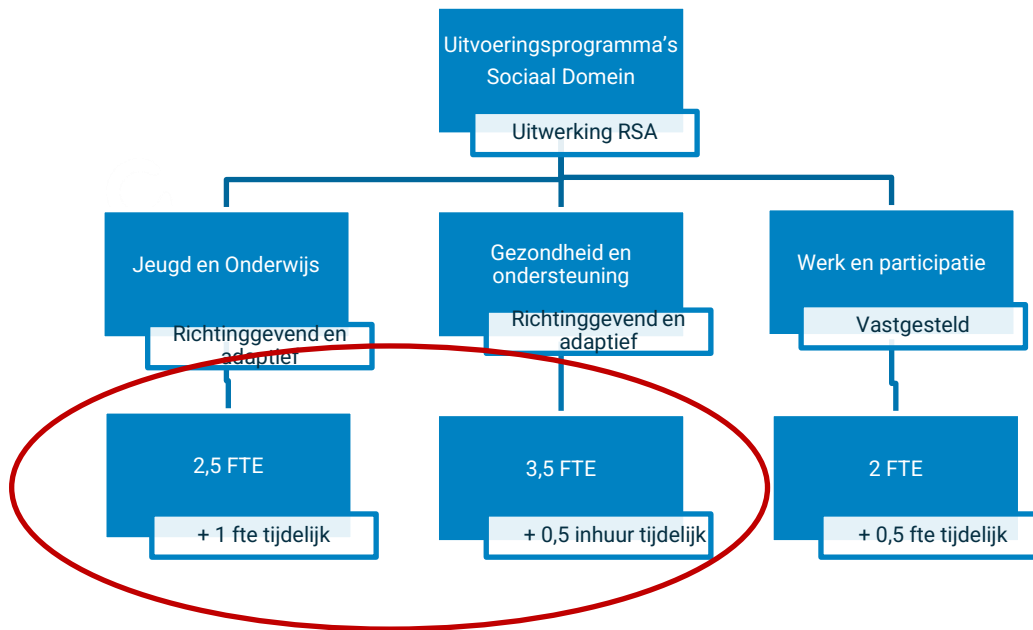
Uitvoeringsprogramma's Sociaal Domein

Uitwerking RSA

Jeugd en Onderwijs

Richtinggevend en adaptief

Gezondheid en ondersteuning

Richtinggevend en adaptief

Werk en participatie

Vastgesteld

2,5 FTE

+ 1 fte tijdelijk

3,5 FTE

+ 0,5 inhuur tijdelijk

2 FTE

+ 0,5 fte tijdelijk